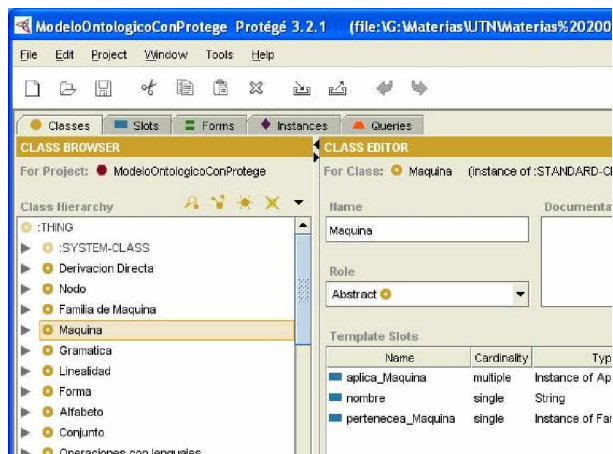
ModeloOntologicoConProtege Protégé 3.2.1 (file:\G:\Materias\UTN\Materias%20200

File Edit Project Window Tools Help

Classes Slots Forms Instances Queries

CLASS BROWSER

For Project: ModeloOntologicoConProtege

Class Hierarchy

:THING
:SYSTEM-CLASS
Derivacion Directa
Nodo
Familia de Maquina
Maquina
Gramatica
Linealidad
Forma
Alfabeto
Conjunto
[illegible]

CLASS EDITOR

For Class: Maquina (instance of :STANDARD-C

Name
Maquina

Documenta

Role
Abstract

Template Slots

| Name | Cardinality | Typ |
|---|---|---|
| aplica_Maquina | multiple | Instance of Ap |
| nombre | single | String |
| pertenecea_Maquina | single | Instance of Fa |